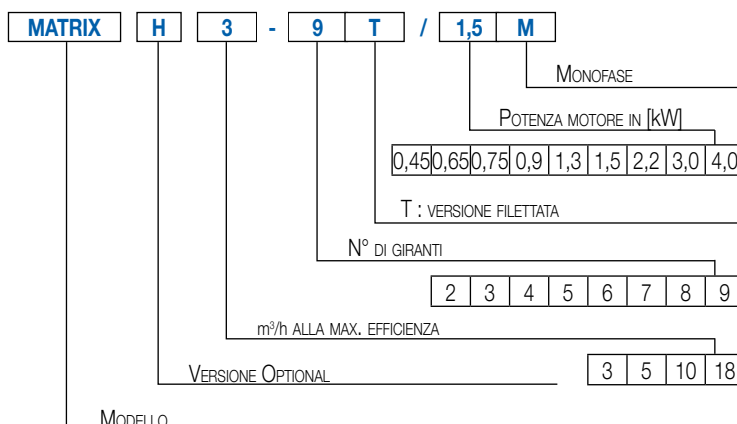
MATRIX H 3 - 9 T / 1,5 M

MONOFASE

POTENZA MOTORE IN [kW]

| 0,45 | 0,65 | 0,75 | 0,9 | 1,3 | 1,5 | 2,2 | 3,0 | 4,0 |
|---|---|---|---|---|---|---|---|---|

T : VERSIONE FILETTATA

N° DI GIRANTI

| 2 | 3 | 4 | 5 | 6 | 7 | 8 | 9 |
|---|---|---|---|---|---|---|---|

$m^3/h$ ALLA MAX. EFFICIENZA

| 3 | 5 | 10 | 18 |
|---|---|---|---|

VERSIONE OPTIONAL

MODELLO